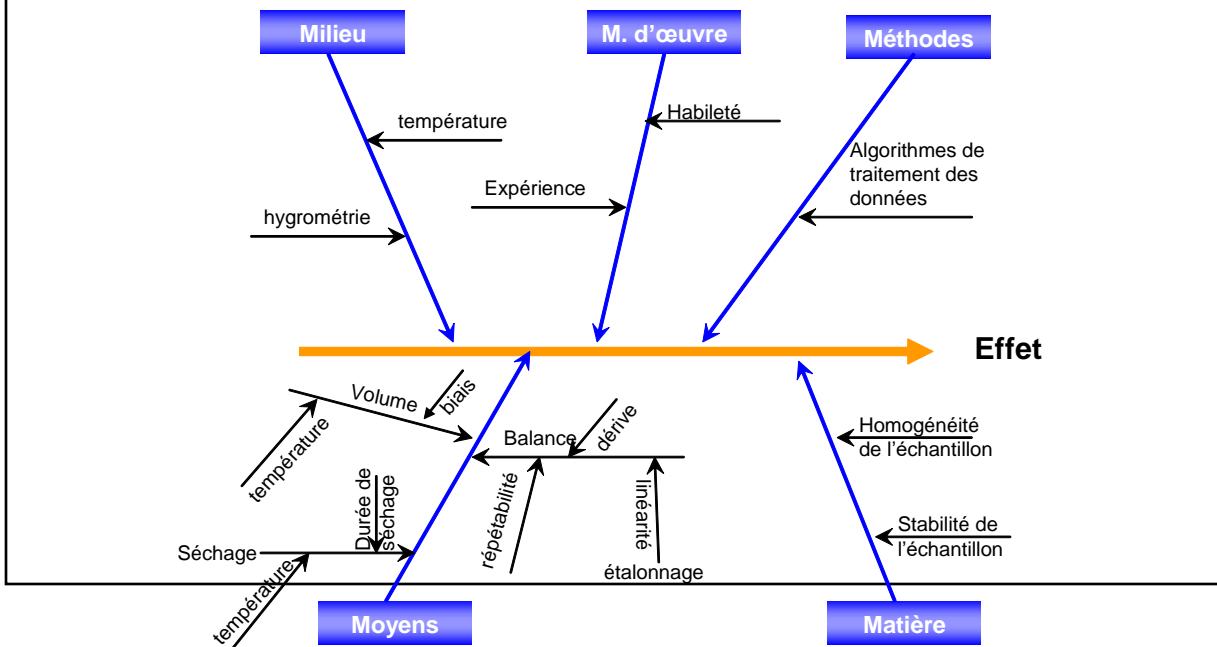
Milieu

M. d'œuvre

Méthodes

température

Habileté

Algorithmes de traitement des données

Expérience

hygrométrie

Effet

Volume

biais

température

Balance

dérive

Homogénéité de l'échantillon

Durée de séchage

répétabilité

linéarité

Stabilité de l'échantillon

Séchage

étalonnage

température

Moyens

Matière